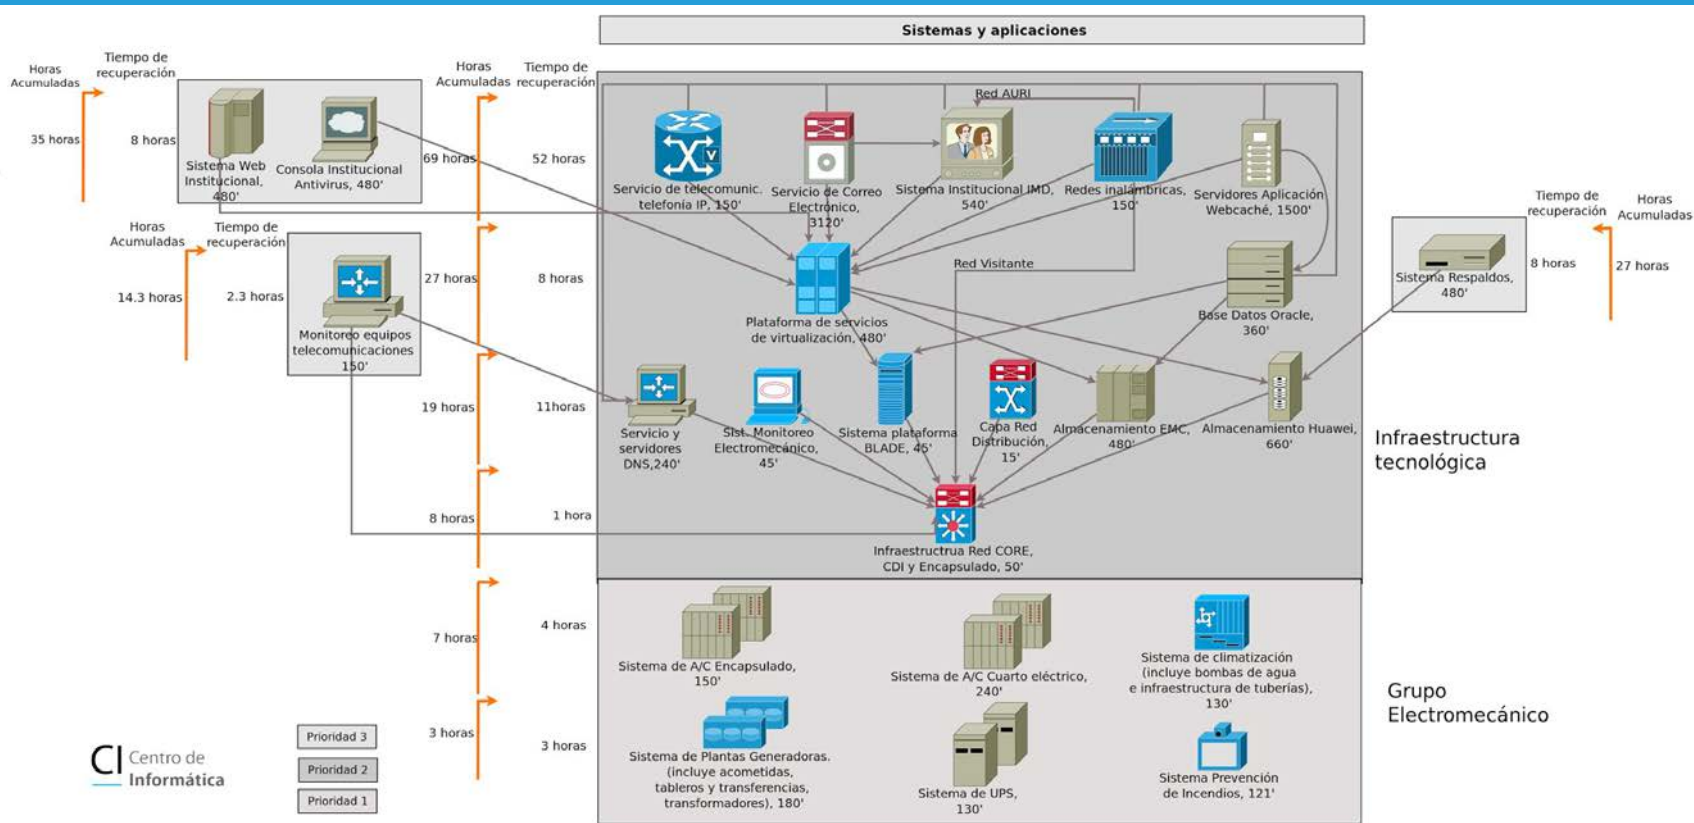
Sistemas y aplicaciones

Horas Acumuladas
Tiempo de recuperación
35 horas
8 horas
Sistema Web Institucional, 480'
Consola Institucional Antivirus, 480'

Horas Acumuladas
Tiempo de recuperación
14.3 horas
2.3 horas
Monitoreo equipos telecomunicaciones 150'

Horas Acumuladas
Tiempo de recuperación
69 horas
52 horas
27 horas
8 horas
19 horas
11horas
8 horas
1 hora
7 horas
4 horas
3 horas
3 horas

Red AURI
Servicio de telecomunic. telefonía IP, 150'
Servicio de Correo Electrónico, 3120'
Sistema Institucional IMD, 540'
Redes inalámbricas, 150'
Servidores Aplicación Webcaché, 1500'
Red Visitante
Plataforma de servicios de virtualización, 480'
Base Datos Oracle, 360'
Servicio y servidores DNS,240'
Sist. Monitoreo Electromecánico, 45'
Sistema plataforma BLADE, 45'
Capa Red Distribución, 15'
Almacenamiento EMC, 480'
Almacenamiento Huawei, 660'
Infraestructrua Red CORE, CDI y Encapsulado, 50'

Infraestructura tecnológica

Tiempo de recuperación
Horas Acumuladas
Sistema Respaldos, 480'
8 horas
27 horas

Sistema de A/C Encapsulado, 150'
Sistema de A/C Cuarto eléctrico, 240'
Sistema de climatización (incluye bombas de agua e infraestructura de tuberías), 130'
Sistema de Plantas Generadoras. (incluye acometidas, tableros y transferencias, transformadores), 180'
Sistema de UPS, 130'
Sistema Prevención de Incendios, 121'

Grupo Electromecánico

Prioridad 3
Prioridad 2
Prioridad 1

CI Centro de Informática